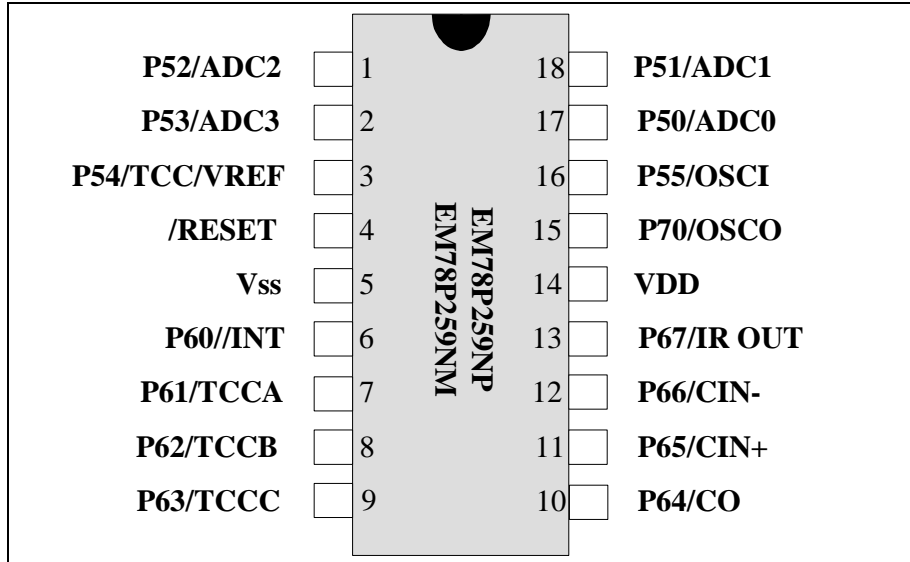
P52/ADC2 1
P53/ADC3 2
P54/TCC/VREF 3
/RESET 4
Vss 5
P60//INT 6
P61/TCCA 7
P62/TCCB 8
P63/TCCC 9

EM78P259NP
EM78P259NM

18 P51/ADC1
17 P50/ADC0
16 P55/OSCI
15 P70/OSCO
14 VDD
13 P67/IR OUT
12 P66/CIN-
11 P65/CIN+
10 P64/CO